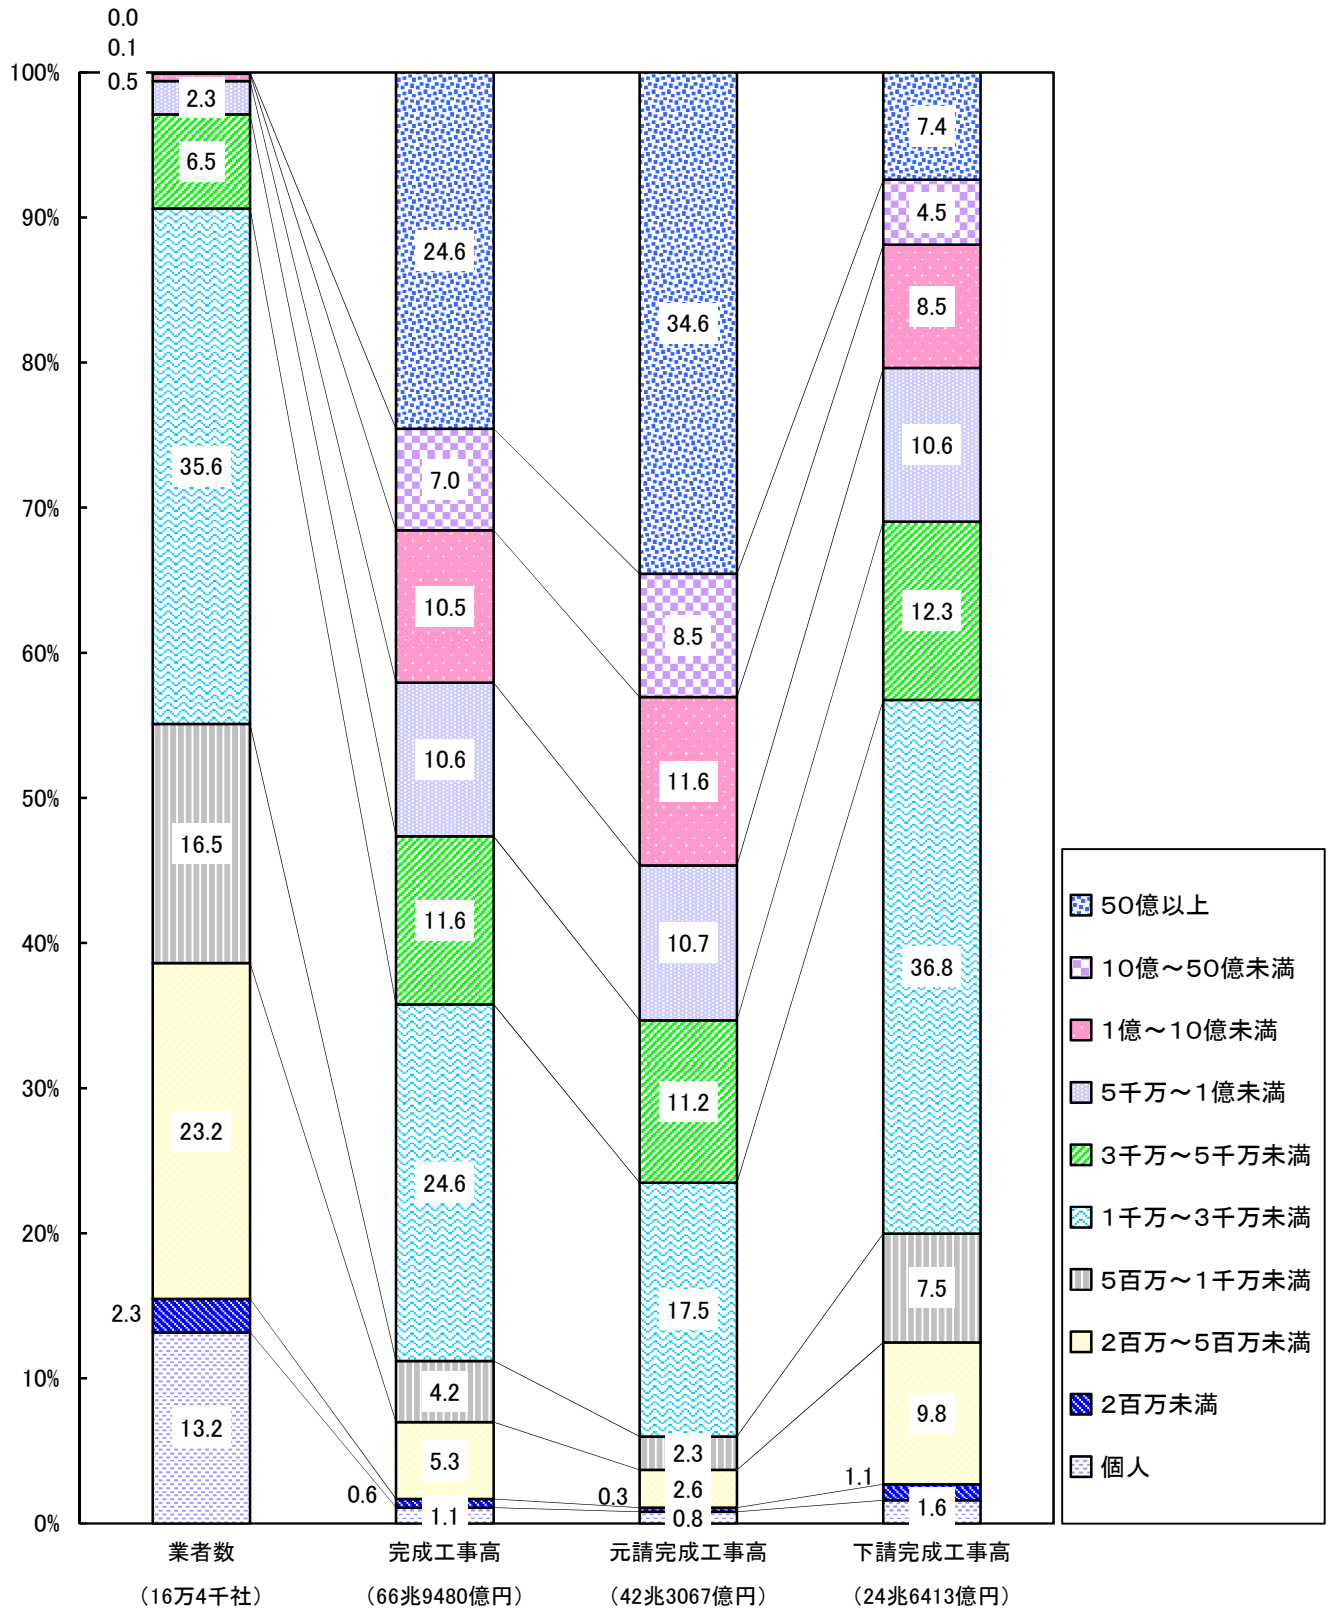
0.0
0.1
0.5
100%
90%
80%
70%
60%
50%
40%
30%
20%
10%
0%

2.3
6.5
35.6
16.5
23.2
2.3
13.2

24.6
7.0
10.5
10.6
11.6
24.6
4.2
5.3
0.6
1.1

34.6
8.5
11.6
10.7
11.2
17.5
2.3
2.6
0.3
0.8

7.4
4.5
8.5
10.6
12.3
36.8
7.5
9.8
1.1
1.6

50億以上
10億～50億未満
1億～10億未満
5千万～1億未満
3千万～5千万未満
1千万～3千万未満
5百万～1千万未満
2百万～5百万未満
2百万未満
個人

業者数
（16万4千社）
完成工事高
（66兆9480億円）
元請完成工事高
（42兆3067億円）
下請完成工事高
（24兆6413億円）